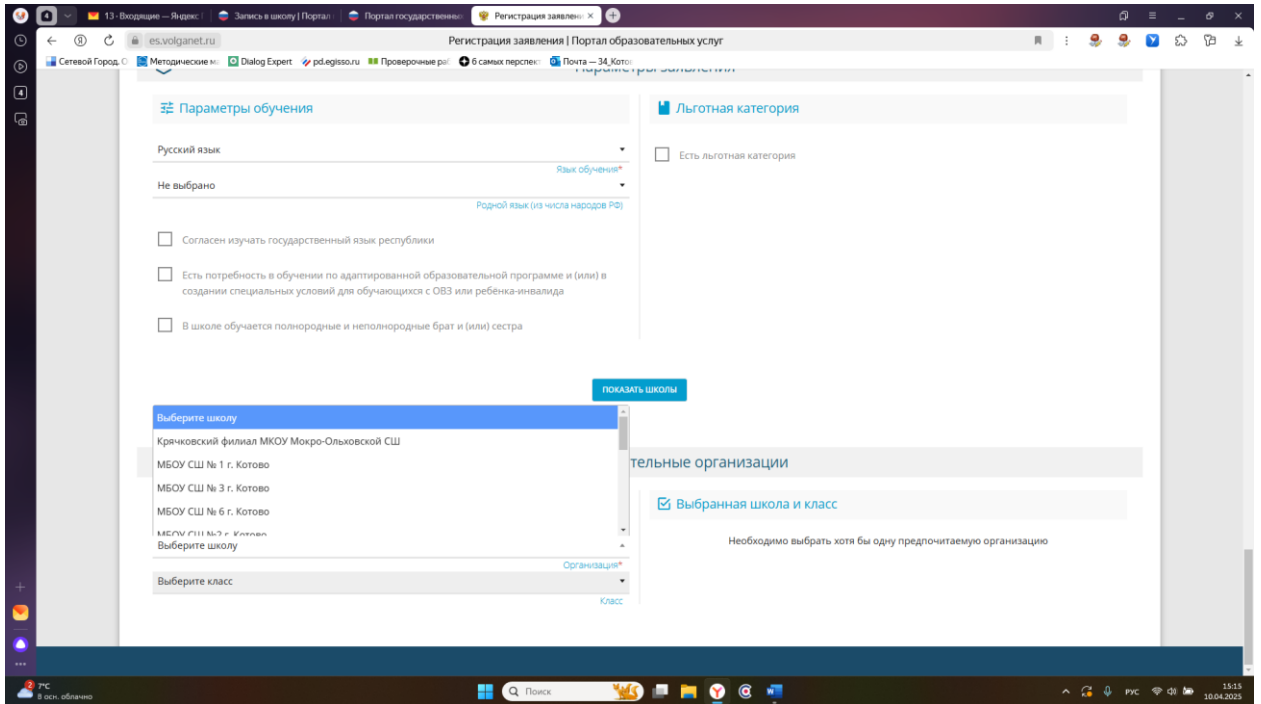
13 · Входящие — Яндекс
Запись в школу | Портал
Портал государственных
Регистрация заявлени
es.volganet.ru
Регистрация заявления | Портал образовательных услуг
Сетевой Город. О
Методические м
Dialog Expert
pd.egisso.ru
Проверочные ра
6 самых перспект
Почта — 34_Кото

Параметры заявления

Параметры обучения

Русский язык
Язык обучения*
Не выбрано
Родной язык (из числа народов РФ)

Согласен изучать государственный язык республики

Есть потребность в обучении по адаптированной образовательной программе и (или) в создании специальных условий для обучающихся с ОВЗ или ребенка-инвалида

В школе обучается полнородные и неполнородные брат и (или) сестра

Льготная категория

Есть льготная категория

ПОКАЗАТЬ ШКОЛЫ

Выберите школу
Крячковский филиал МКОУ Мокро-Ольховской СШ
МБОУ СШ № 1 г. Котово
МБОУ СШ № 3 г. Котово
МБОУ СШ № 6 г. Котово
МБОУ СШ №2 г. Котово

тельные организации

Выберите школу
Организация*
Выберите класс
Класс

Выбранная школа и класс

Необходимо выбрать хотя бы одну предпочитаемую организацию

7°C
В осн. облачно
Поиск
РУС
15:15
10.04.2025